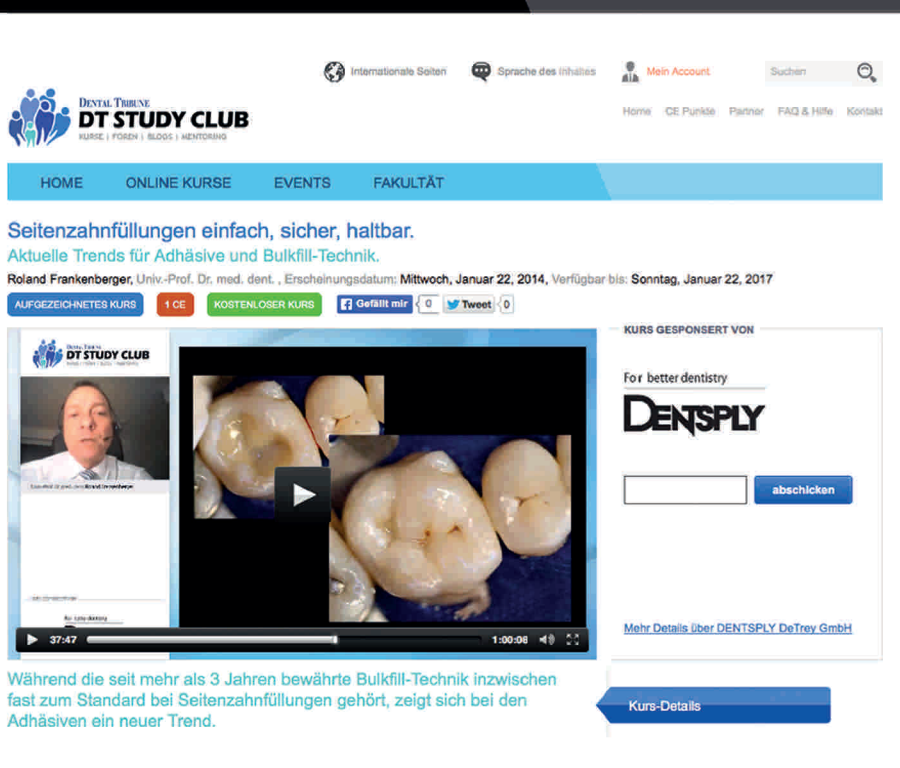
Internationale Seiten   Sprache des Inhaltes   Mein Account   Suchen

DENTAL TRIBUNE
DT STUDY CLUB
KURSE | FOREN | BLOGS | MENTORING

Home   CE Punkte   Partner   FAQ & Hilfe   Kontakt

HOME   ONLINE KURSE   EVENTS   FAKULTÄT

Seitenzahnfüllungen einfach, sicher, haltbar.

Aktuelle Trends für Adhäsive und Bulkfill-Technik.

Roland Frankenberger, Univ.-Prof. Dr. med. dent. , Erscheinungsdatum: Mittwoch, Januar 22, 2014, Verfügbar bis: Sonntag, Januar 22, 2017

AUFGEZEICHNETES KURS   1 CE   KOSTENLOSER KURS   Gefällt mir 0   Tweet 0

DENTAL TRIBUNE
DT STUDY CLUB

37:47   1:00:08

KURS GESPONSERT VON

For better dentistry
DENTSPLY

abschicken

Mehr Details über DENTSPLY DeTrey GmbH

Während die seit mehr als 3 Jahren bewährte Bulkfill-Technik inzwischen fast zum Standard bei Seitenzahnfüllungen gehört, zeigt sich bei den Adhäsiven ein neuer Trend.

Kurs-Details